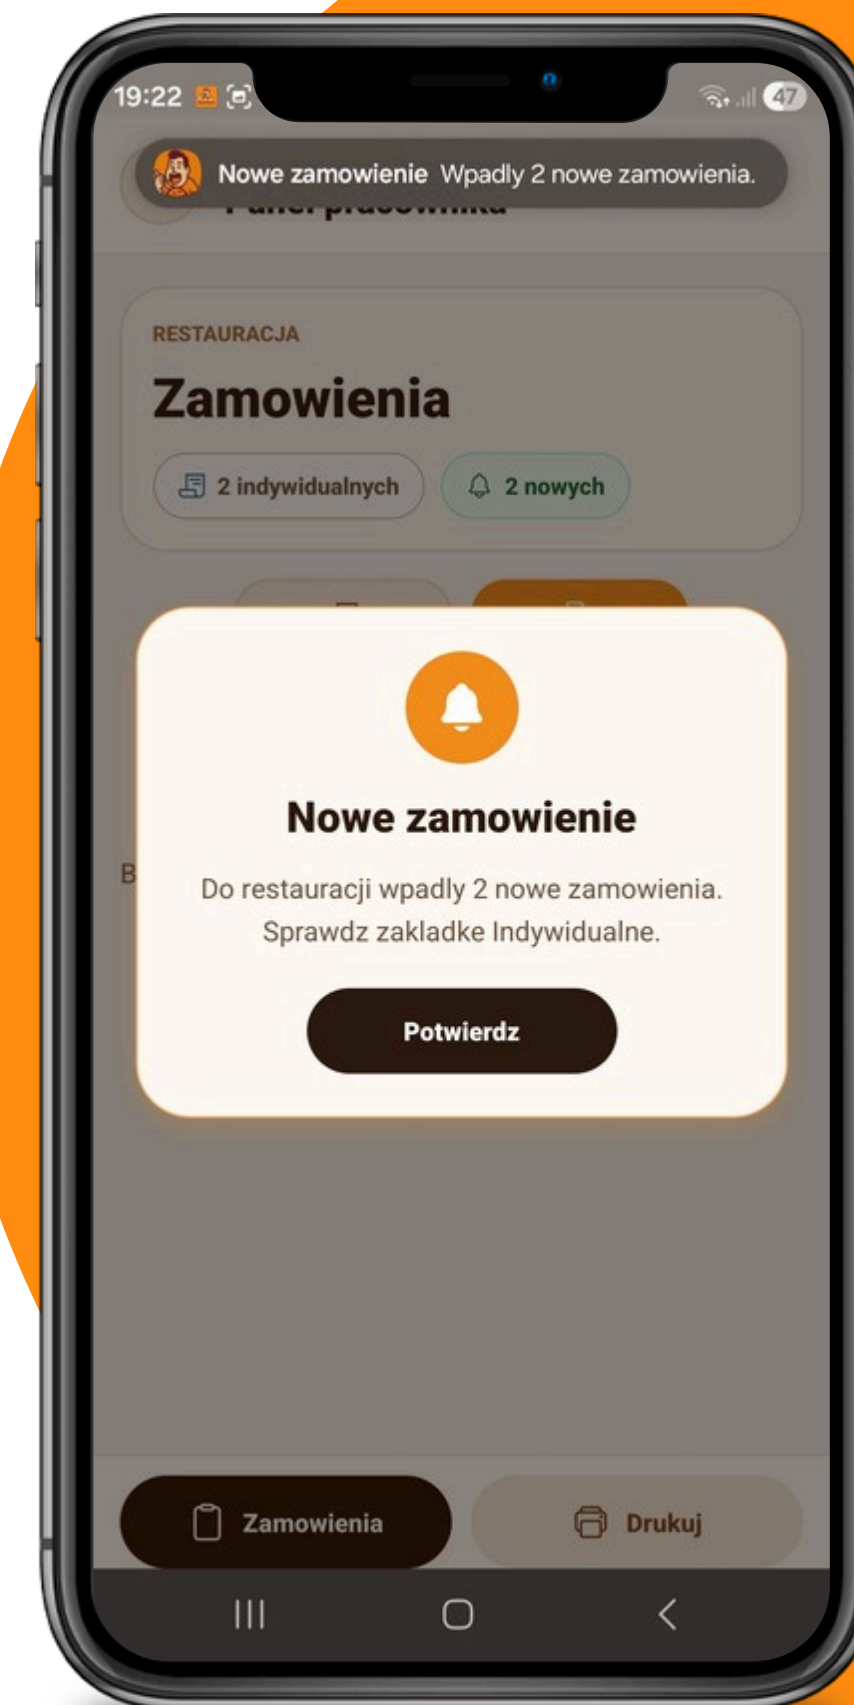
19:22

47

Nowe zamowienie Wpadly 2 nowe zamowienia.

Panel pracownika

RESTAURACJA

Zamowienia

2 indywidualnych

2 nowych

B

Nowe zamowienie

Do restauracji wpadly 2 nowe zamowienia. Sprawdz zakladke Indywidualne.

Potwierdz

Zamowienia

Drukuj